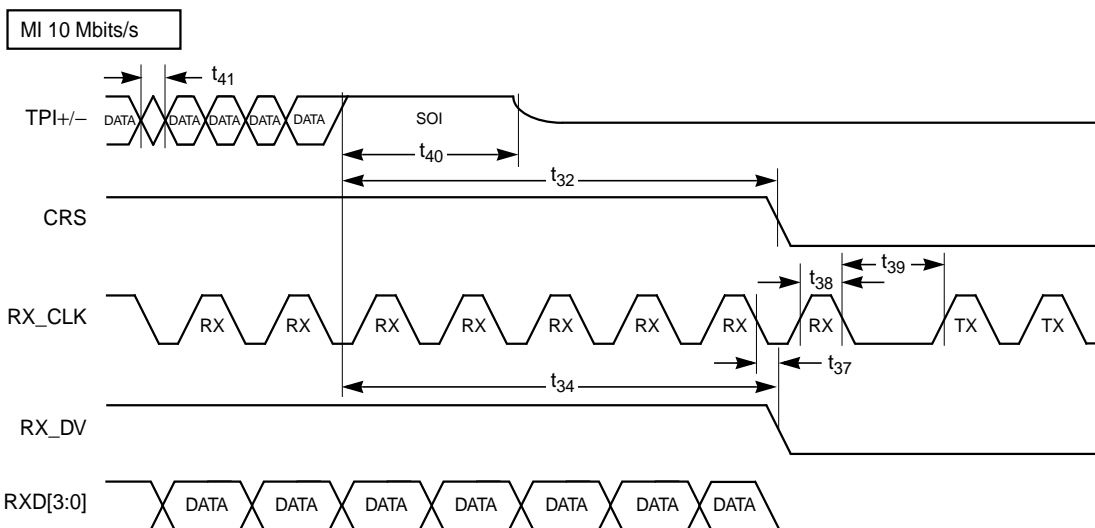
MI 10 Mbits/s

$t_{41}$

TPI+/–

DATA DATA DATA DATA DATA

SOI

$t_{40}$

$t_{32}$

CRS

$t_{38}$

$t_{39}$

RX_CLK

RX RX RX RX RX RX RX RX TX TX

$t_{37}$

$t_{34}$

RX_DV

RXD[3:0]

DATA DATA DATA DATA DATA DATA DATA